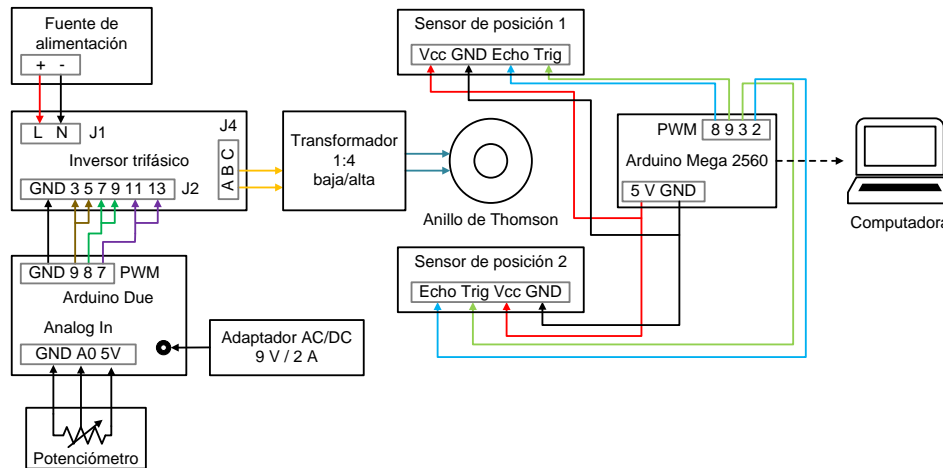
Fuente de alimentación

+ -

L N J1

J4

Inversor trifásico

A B C

GND 3 5 7 9 11 13 J2

Transformador 1:4 baja/alta

Anillo de Thomson

Sensor de posición 1

Vcc GND Echo Trig

PWM 8 9 3 2

Arduino Mega 2560

5 V GND

Computadora

Sensor de posición 2

Echo Trig Vcc GND

GND 9 8 7 PWM

Arduino Due

Analog In

GND A0 5V

Adaptador AC/DC 9 V / 2 A

Potenciómetro